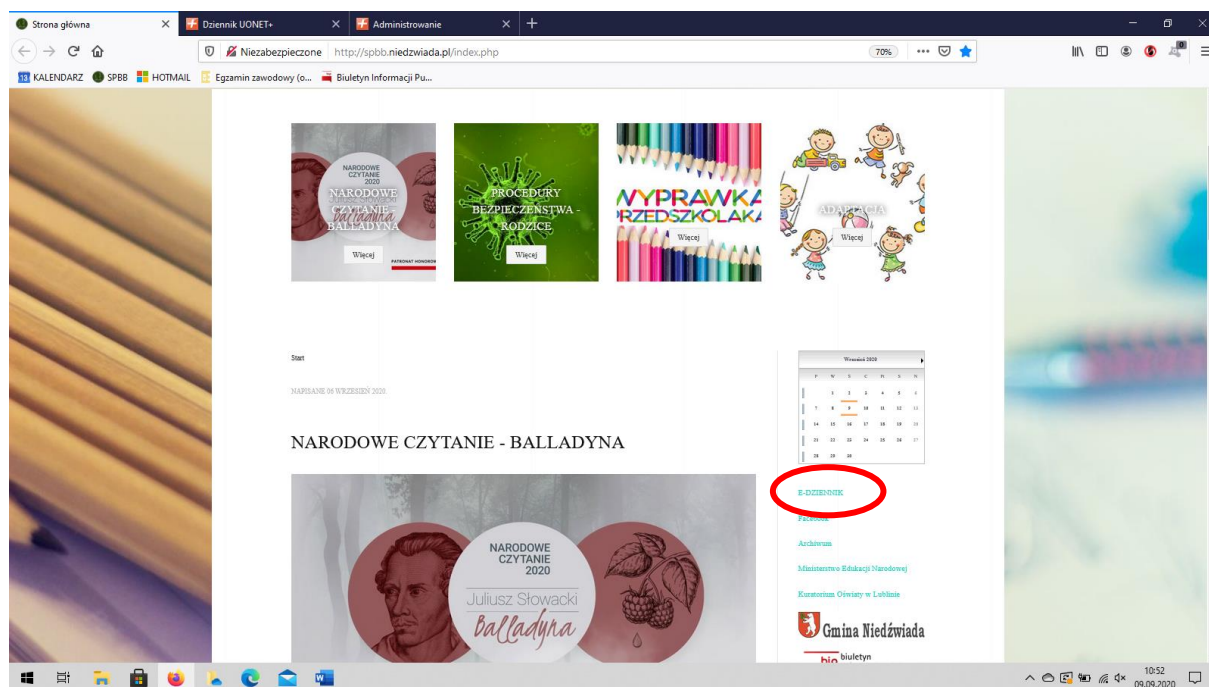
Strona główna × Dziennik UONET+ × Administrowanie × +

Niezabezpieczone http://spbb.niedzwiada.pl/index.php 70%

KALENDARZ SPBB HOTMAIL Egzamin zawodowy (o... Biuletyn Informacji Pu...

NARODOWE CZYTANIE 2020 NARODOWE CZYTANIE Balladyna BALLADYNA Więcej PATRONAT HONOROWY

PROCEDURY BEZPIECZEŃSTWA - RODZICE Więcej

WYPRAWKA PRZEDSZKOLAKA Więcej

ADAPTACJA Więcej

Start

NAPISANE 08 WRZESIEŃ 2020

NARODOWE CZYTANIE - BALLADYNA

NARODOWE CZYTANIE 2020 Juliusz Słowacki Balladyna

Wrzesień 2020

| P | W | Ś | C | P | S | N |
|---|---|---|---|---|---|---|
| | 1 | 2 | 3 | 4 | 5 | 6 |
| 7 | 8 | 9 | 10 | 11 | 12 | 13 |
| 14 | 15 | 16 | 17 | 18 | 19 | 20 |
| 21 | 22 | 23 | 24 | 25 | 26 | 27 |
| 28 | 29 | 30 | | | | |

E-DZIENNIK

Facebook

Archiwum

Ministerstwo Edukacji Narodowej

Kuratorium Oświaty w Lublinie

Gmina Niedźwiada

bip biuletyn

10:52 09.09.2020